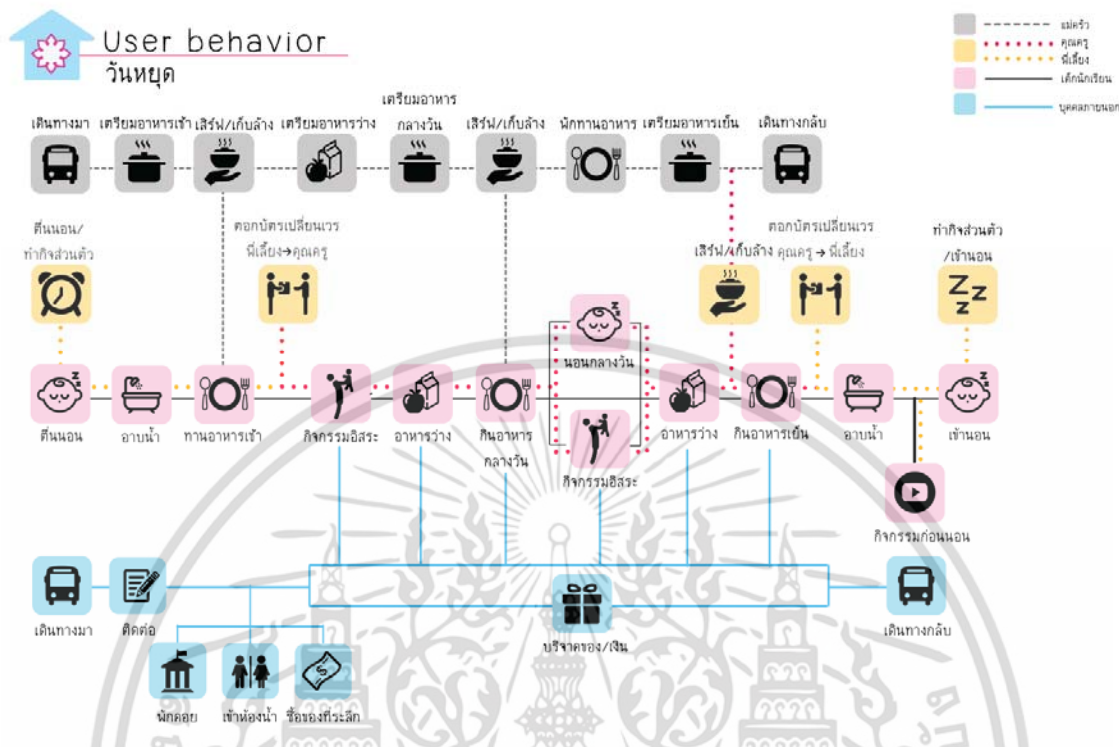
User behavior
วันหยุด

แม่ครัว
คุณครู
พี่เลี้ยง
เด็กนักเรียน
บุคคลภายนอก

เดินทางมา เตรียมอาหารเช้า เสิร์ฟ/เก็บล้าง เตรียมอาหารว่าง เตรียมอาหารกลางวัน เสิร์ฟ/เก็บล้าง นั่งทานอาหาร เตรียมอาหารเย็น เดินทางกลับ

ตื่นนอน/ทำกิจส่วนตัว

ตอกบัตรเปลี่ยนเวร พี่เลี้ยง→คุณครู

เสิร์ฟ/เก็บล้าง

ตอกบัตรเปลี่ยนเวร คุณครู → พี่เลี้ยง

ทำกิจส่วนตัว/เข้านอน

นอนกลางวัน

ตื่นนอน อาบน้ำ ทานอาหารเช้า กิจกรรมอิสระ อาหารว่าง กินอาหารกลางวัน อาหารว่าง กินอาหารเย็น อาบน้ำ เข้านอน

กิจกรรมอิสระ

กิจกรรมก่อนนอน

เดินทางมา ติดต่อ บริจาคของ/เงิน เดินทางกลับ

นักดอย เข้าห้องน้ำ ซื้อของที่ระลึก